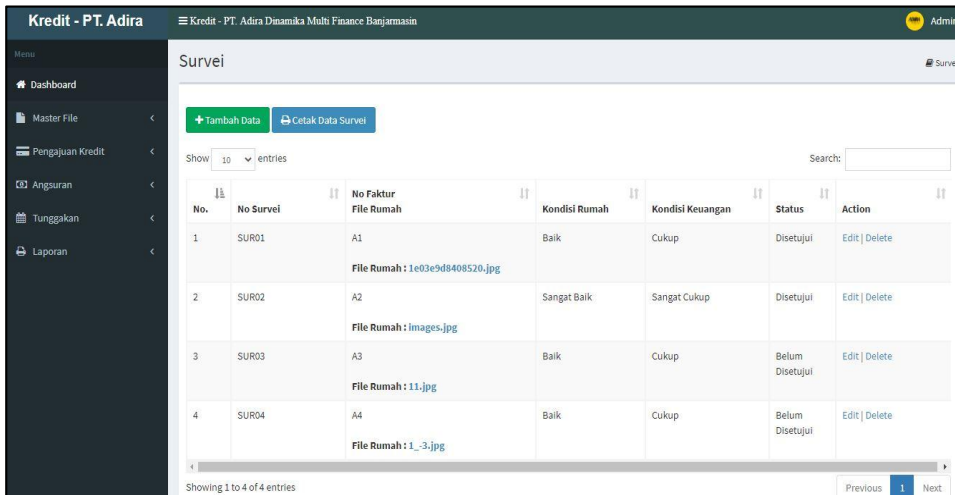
Kredit - PT. Adira

≡ Kredit - PT. Adira Dinamika Multi Finance Banjarmasin

Admi

Menu

Dashboard

Master File

Pengajuan Kredit

Angsuran

Tunggakan

Laporan

Survei

Surve

+ Tambah Data

Cetak Data Survei

Show 10 entries

Search:

| No. | No Survei | No Faktur File Rumah | Kondisi Rumah | Kondisi Keuangan | Status | Action |
|---|---|---|---|---|---|---|
| 1 | SUR01 | A1 File Rumah : 1e03e9d8408520.jpg | Baik | Cukup | Disetujui | Edit \| Delete |
| 2 | SUR02 | A2 File Rumah : images.jpg | Sangat Baik | Sangat Cukup | Disetujui | Edit \| Delete |
| 3 | SUR03 | A3 File Rumah : 11.jpg | Baik | Cukup | Belum Disetujui | Edit \| Delete |
| 4 | SUR04 | A4 File Rumah : 1_-3.jpg | Baik | Cukup | Belum Disetujui | Edit \| Delete |

Showing 1 to 4 of 4 entries

Previous 1 Next